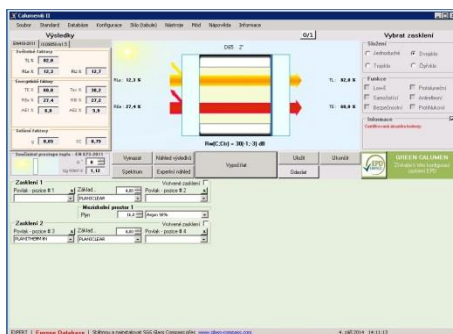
Calumen® II

Soubor Standard Databáze Konfigurace Sklo (tabulka) Nástroje Filtr Nápověda Informace

Výsledky

0/1

Vybrat zasklení

Světelné faktory

TL % 82,6

RLe % 12,3 RLi % 12,7

Energetické faktory

TE % 69,9 Te % 38,2

RE e % 27,4 RE i % 27,2

AE1 % 6,9 AE2 % 3,9

Solární faktory

g 0,69 SC 0,79

DGS 2"

RLe : 12,3 %

RE e : 27,4 %

TL : 82,6 %

TE : 69,9 %

Rw(C;Ctr) = 30(-1; -3) dB

Skladba

Jednoduché Dvojitá Trojitá Čtyřitá

Funkce

Low-E Samočisticí Bezpečnostní Protipožární Akustické Protihlukové

Informace

Vymazat Náhled výsledků Vypočítat Uložit Ukončit

Spektrum Exportní náhled Dokončit

GREEN CALUMEN

Zasklení 1

Povlak - pozice # 1 Základ 4,00 Povlak - pozice # 2

PLANICLEAR

Vrstvené zasklení

Meziskelní prostor 1

Plyn 16,0 Argon 90%

Zasklení 2

Povlak - pozice # 3 Základ 4,00 Povlak - pozice # 4

PLANITHERM XN

Vrstvené zasklení

4. září 2014 14:11:13